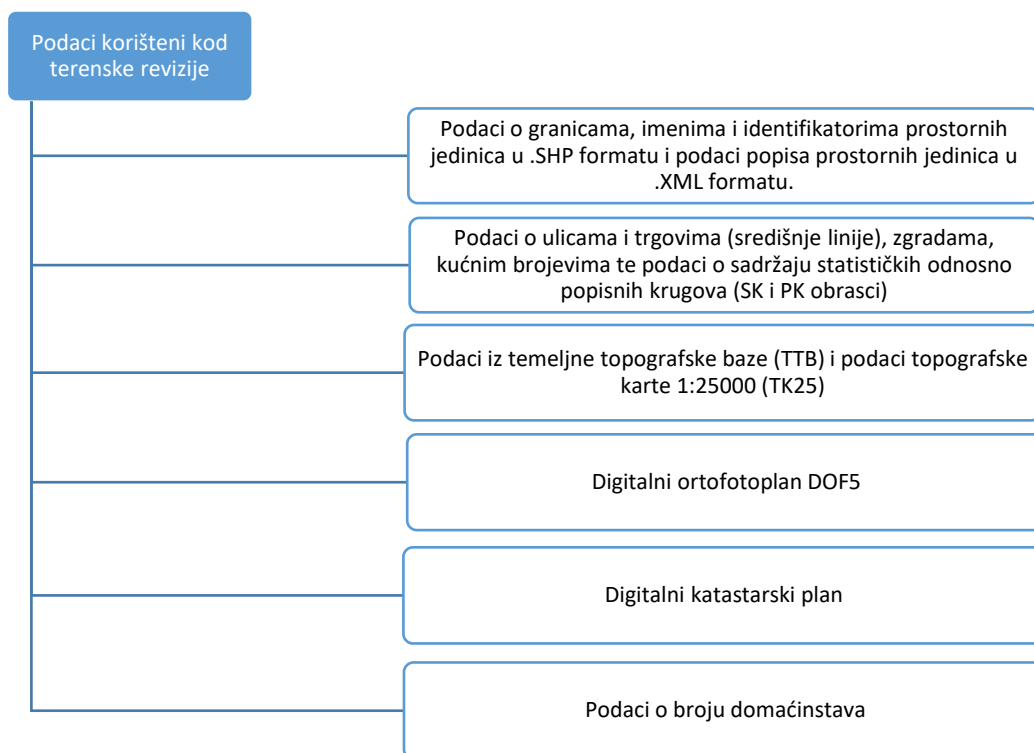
Podaci korišteni kod terenske revizije

Podaci o granicama, imenima i identifikatorima prostornih jedinica u .SHP formatu i podaci popisa prostornih jedinica u .XML formatu.

Podaci o ulicama i trgovima (središnje linije), zgradama, kućnim brojevima te podaci o sadržaju statističkih odnosno popisnih krugova (SK i PK obrasci)

Podaci iz temeljne topografske baze (TTB) i podaci topografske karte 1:25000 (TK25)

Digitalni ortofotoplan DOF5

Digitalni katastarski plan

Podaci o broju domaćinstava